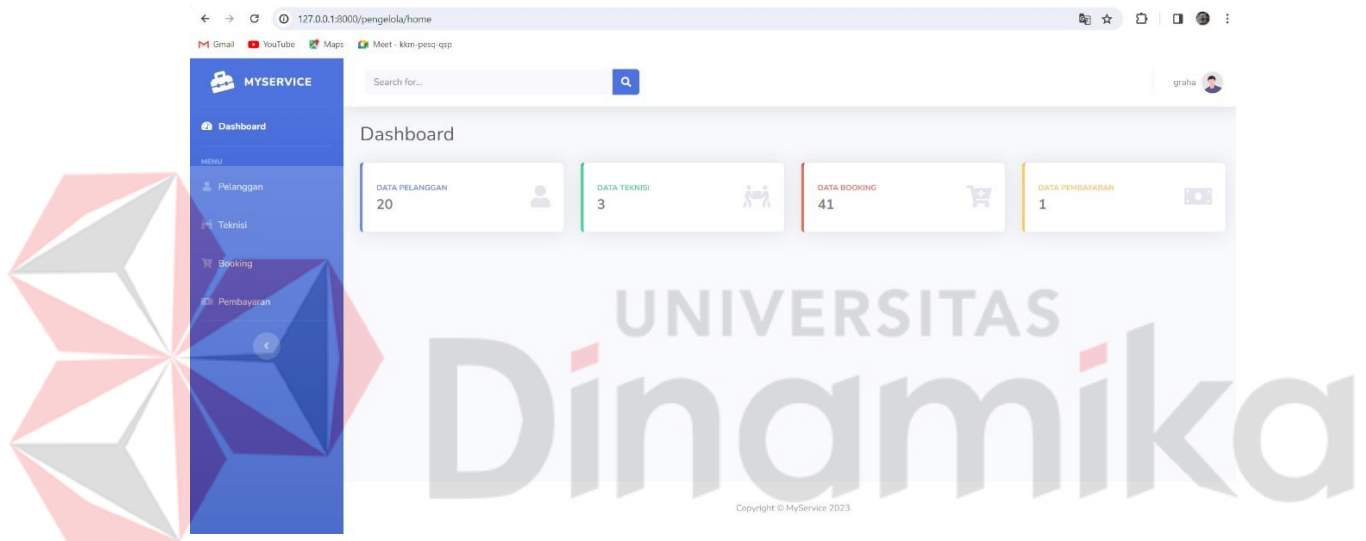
127.0.0.1:8000/pengelola/home

Gmail YouTube Maps Meet - kkm-pesq-qsp

MYSERVICE

Search for...

graha

Dashboard

MENU

Pelanggan

Teknisi

Booking

Pembayaran

Dashboard

DATA PELANGGAN
20

DATA TEKNISI
3

DATA BOOKING
41

DATA PEMBAYARAN
1

UNIVERSITAS

Dinamika

Copyright © MyService 2023